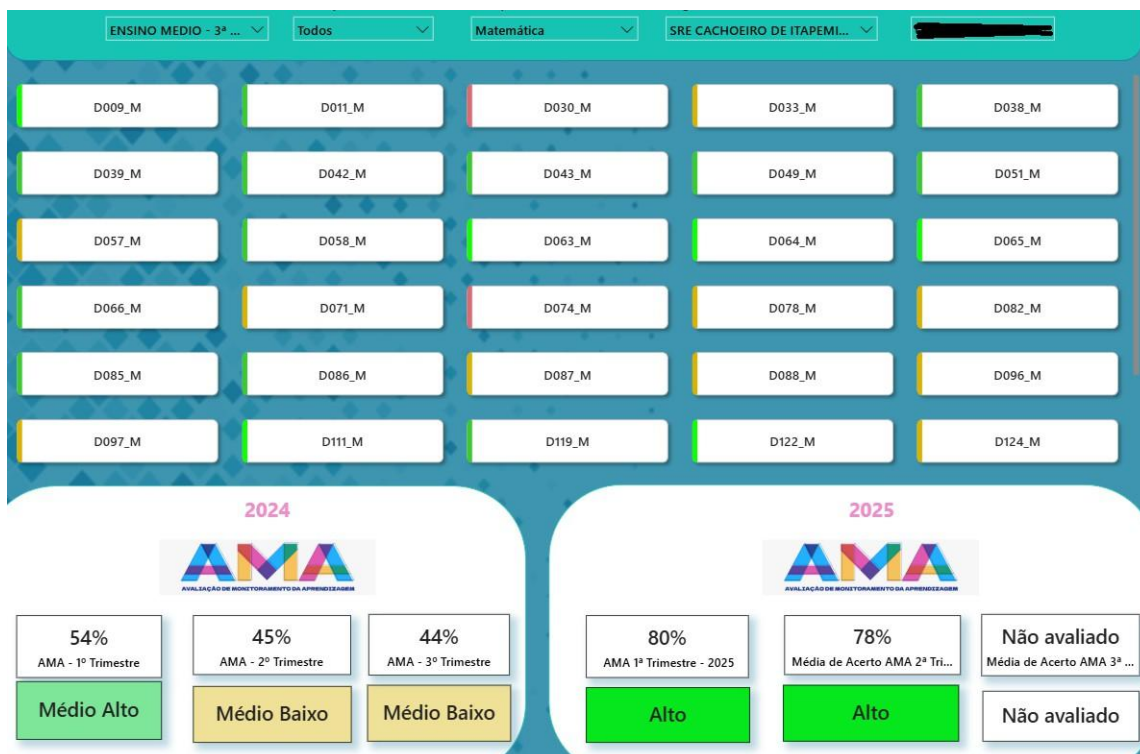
ENSINO MEDIO - 3ª ... Todos Matemática SRE CACHOEIRO DE ITAPEMI...

| D009_M | D011_M | D030_M | D033_M | D038_M |
|---|---|---|---|---|
| D039_M | D042_M | D043_M | D049_M | D051_M |
| D057_M | D058_M | D063_M | D064_M | D065_M |
| D066_M | D071_M | D074_M | D078_M | D082_M |
| D085_M | D086_M | D087_M | D088_M | D096_M |
| D097_M | D111_M | D119_M | D122_M | D124_M |

2024

AMA
AVALIAÇÃO DE MONITORAMENTO DA APRENDIZAGEM

54%
AMA - 1º Trimestre
Médio Alto

45%
AMA - 2º Trimestre
Médio Baixo

44%
AMA - 3º Trimestre
Médio Baixo

2025

AMA
AVALIAÇÃO DE MONITORAMENTO DA APRENDIZAGEM

80%
AMA 1ª Trimestre - 2025
Alto

78%
Média de Acerto AMA 2ª Tri...
Alto

Não avaliado
Média de Acerto AMA 3ª ...
Não avaliado